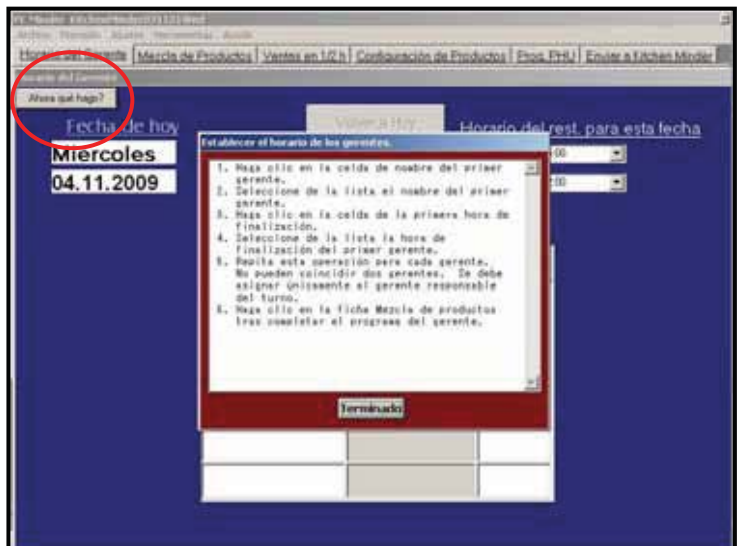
Horario del Gerente | Mezcla de Productos | Ventas en 1/2 h | Configuración de Productos | Pros. PHU | Enviar a Kitchen Minder

Ahora qué hago?

Fecha de hoy

Miercoles

04.11.2009

Volver a Hoy

Horario del rest. para esta fecha

Establecer el horario de los gerentes.

1. Haga clic en la celda de nombre del primer gerente.
2. Seleccione de la lista el nombre del primer gerente.
3. Haga clic en la celda de la primera hora de finalización.
4. Seleccione de la lista la hora de finalización del primer gerente.
5. Repita esta operación para cada gerente. No pueden coincidir dos gerentes. Se debe asignar únicamente al gerente responsable del turno.
6. Haga clic en la ficha Mezcla de productos tras completar el programa del gerente.

Terminado